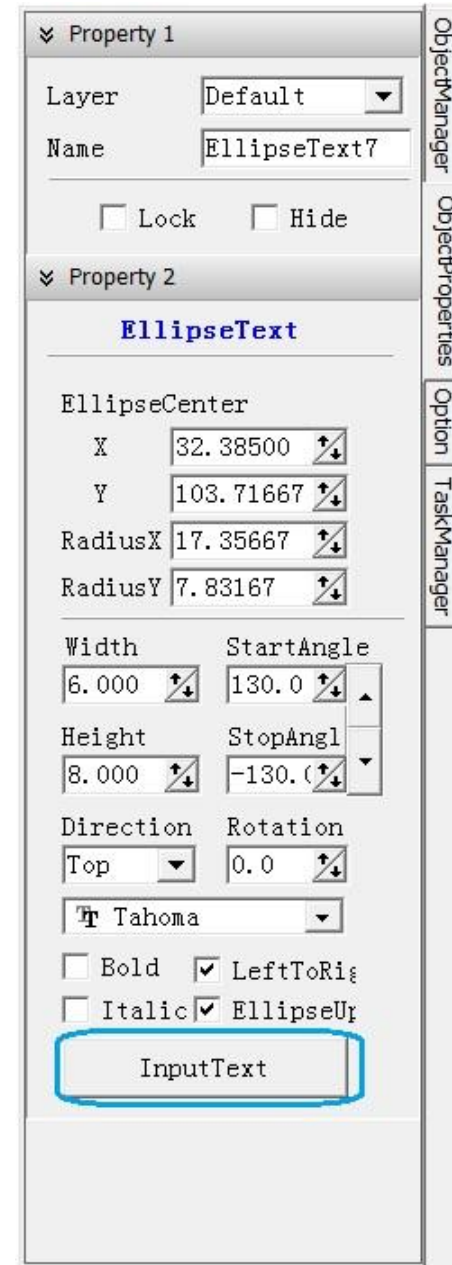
Property 1

Layer Default
Name EllipseText7

Lock Hide

Property 2

EllipseText

EllipseCenter
X 32.38500
Y 103.71667
RadiusX 17.35667
RadiusY 7.83167

Width 6.000
StartAngle 130.0
Height 8.000
StopAngl -130.(
Direction Top
Rotation 0.0
Tahoma
Bold LeftToRi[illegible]
Italic EllipseU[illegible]

InputText

ObjectManager ObjectProperties Option TaskManager